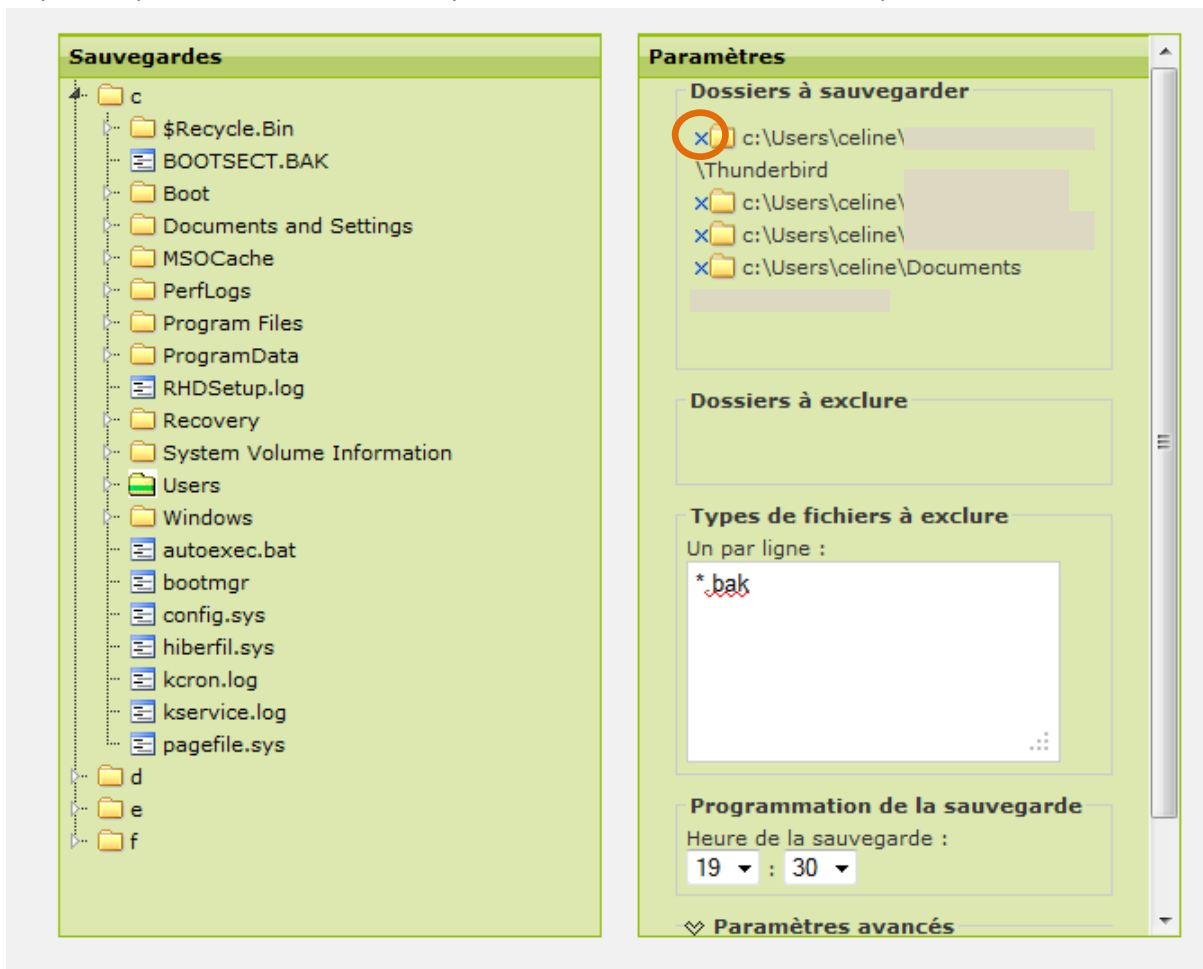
Sauvegardes

c
$Recycle.Bin
BOOTSECT.BAK
Boot
Documents and Settings
MSOCache
PerfLogs
Program Files
ProgramData
RHDSetup.log
Recovery
System Volume Information
Users
Windows
autoexec.bat
bootmgr
config.sys
hiberfil.sys
kcron.log
kservice.log
pagefile.sys
d
e
f

Paramètres

Dossiers à sauvegarder
× c:\Users\celine\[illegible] \Thunderbird
× c:\Users\celine\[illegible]
× c:\Users\celine\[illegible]
× c:\Users\celine\Documents
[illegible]

Dossiers à exclure

Types de fichiers à exclure
Un par ligne :
*.bak

Programmation de la sauvegarde
Heure de la sauvegarde :
19 : 30

Paramètres avancés